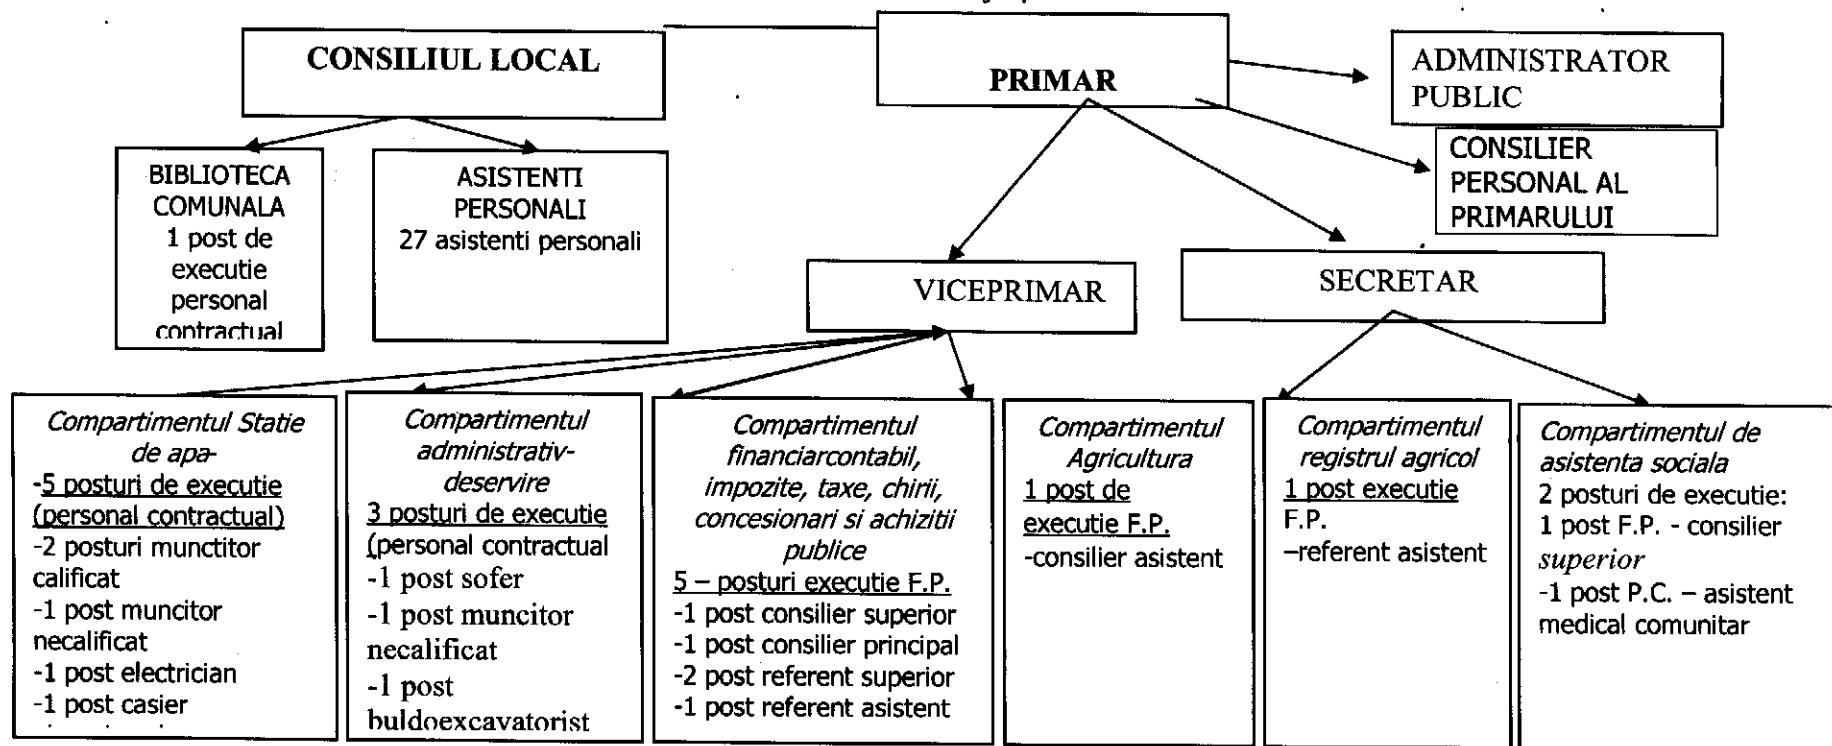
CONSILIUL LOCAL

PRIMAR

ADMINISTRATOR PUBLIC

CONSILIER PERSONAL AL PRIMARULUI

BIBLIOTECA COMUNALA
1 post de executie personal contractual

ASISTENTI PERSONALI
27 asistenti personali

VICEPRIMAR

SECRETAR

Compartimentul Statie de apa-
-5 posturi de executie (personal contractual)
-2 posturi munctitor calificat
-1 post muncitor necalificat
-1 post electrician
-1 post casier

Compartimentul administrativ-deservire
3 posturi de executie (personal contractual
-1 post sofer
-1 post muncitor necalificat
-1 post buldoexcavatorist

Compartimentul financiarcontabil, impozite, taxe, chirii, concesionari si achizitii publice
5 – posturi executie F.P.
-1 post consilier superior
-1 post consilier principal
-2 post referent superior
-1 post referent asistent

Compartimentul Agricultura
1 post de executie F.P.
-consilier asistent

Compartimentul registrul agricol
1 post executie F.P.
–referent asistent

Compartimentul de asistenta sociala
2 posturi de executie:
1 post F.P. - consilier superior
-1 post P.C. – asistent medical comunitar